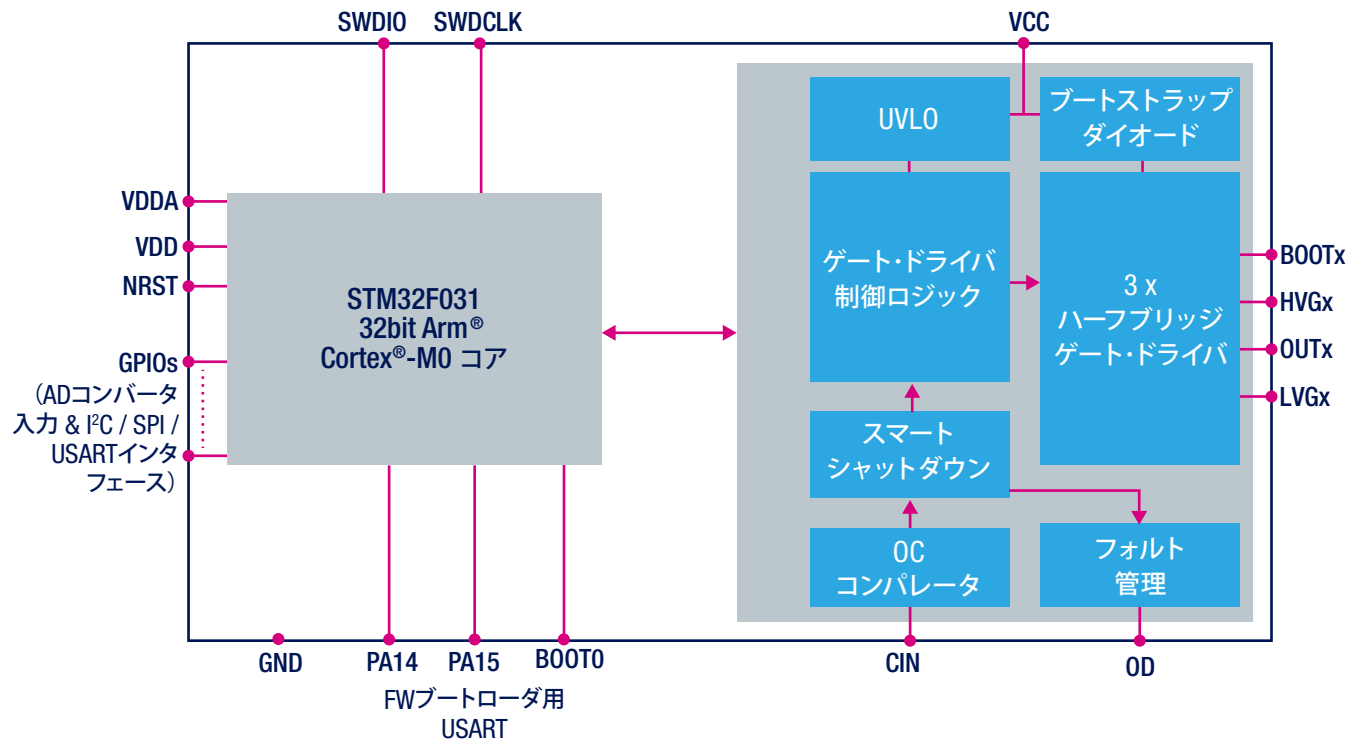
SWDIO
SWDCLK
VCC

VDDA
VDD
NRST
GPIOs
（ADコンバータ入力 & I$^2$C / SPI / USARTインタフェース）

STM32F031
32bit Arm®
Cortex®-M0 コア

UVLO
ブートストラップダイオード
ゲート・ドライバ制御ロジック
3 x
ハーフブリッジ
ゲート・ドライバ
スマートシャットダウン
OC
コンパレータ
フォルト
管理

BOOTx
HVGx
OUTx
LVGx

GND
PA14
PA15
BOOT0
CIN
OD

FWブートローダ用
USART